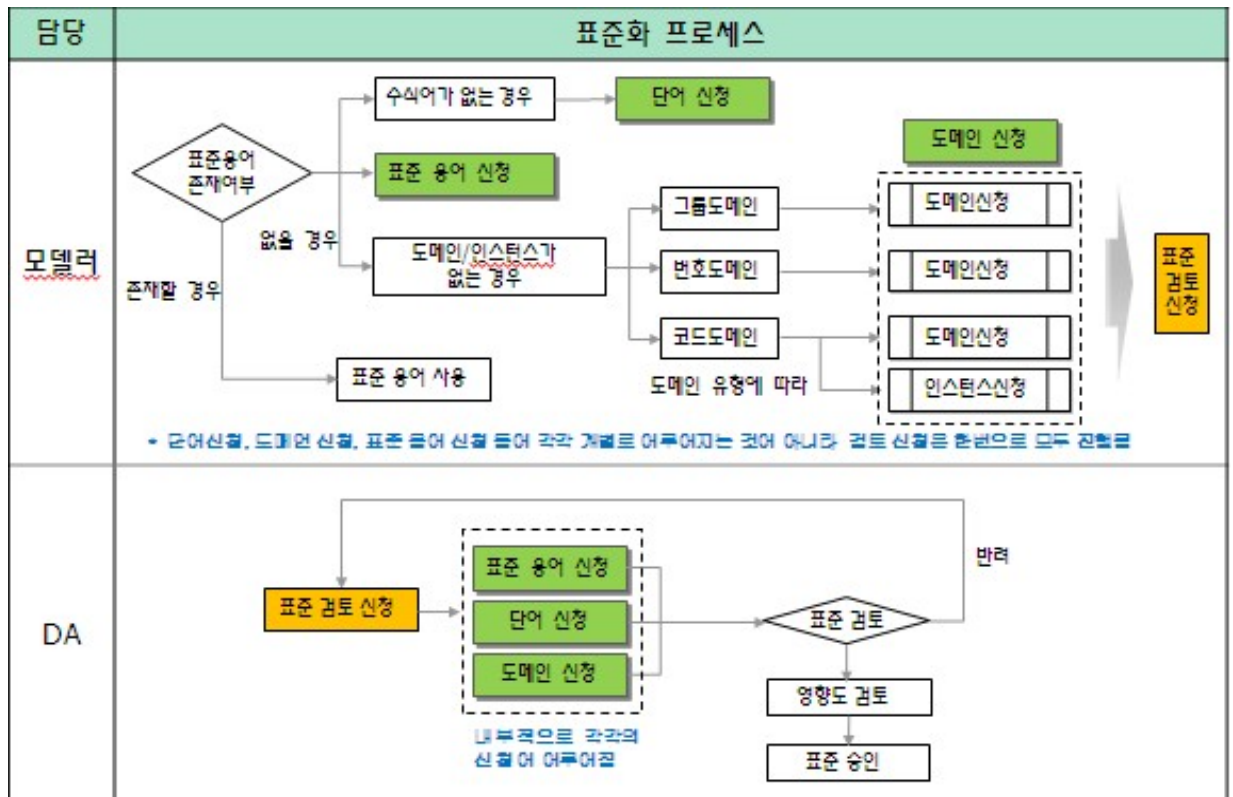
| 담당 | 표준화 프로세스 |
|---|---|
| 모델러 | |
| DA | |

표준용어 존재여부

수식어가 없는 경우

단어 신청

표준 용어 신청

없을 경우

도메인/인스턴스가 없는 경우

존재할 경우

표준 용어 사용

도메인 신청

그룹도메인

번호도메인

코드도메인

도메인신청

도메인신청

도메인신청

인스턴스신청

도메인 유형에 따라

표준 검토 신청

* 단어신청, 도메인 신청, 표준 용어 신청 등이 각각 개별로 이루어지는 것이 아니라, 검토 신청을 한번으로 모두 진행됨

반려

표준 검토 신청

표준 용어 신청

단어 신청

도메인 신청

표준 검토

영향도 검토

표준 승인

내부적으로 각각의 신청이 이루어짐